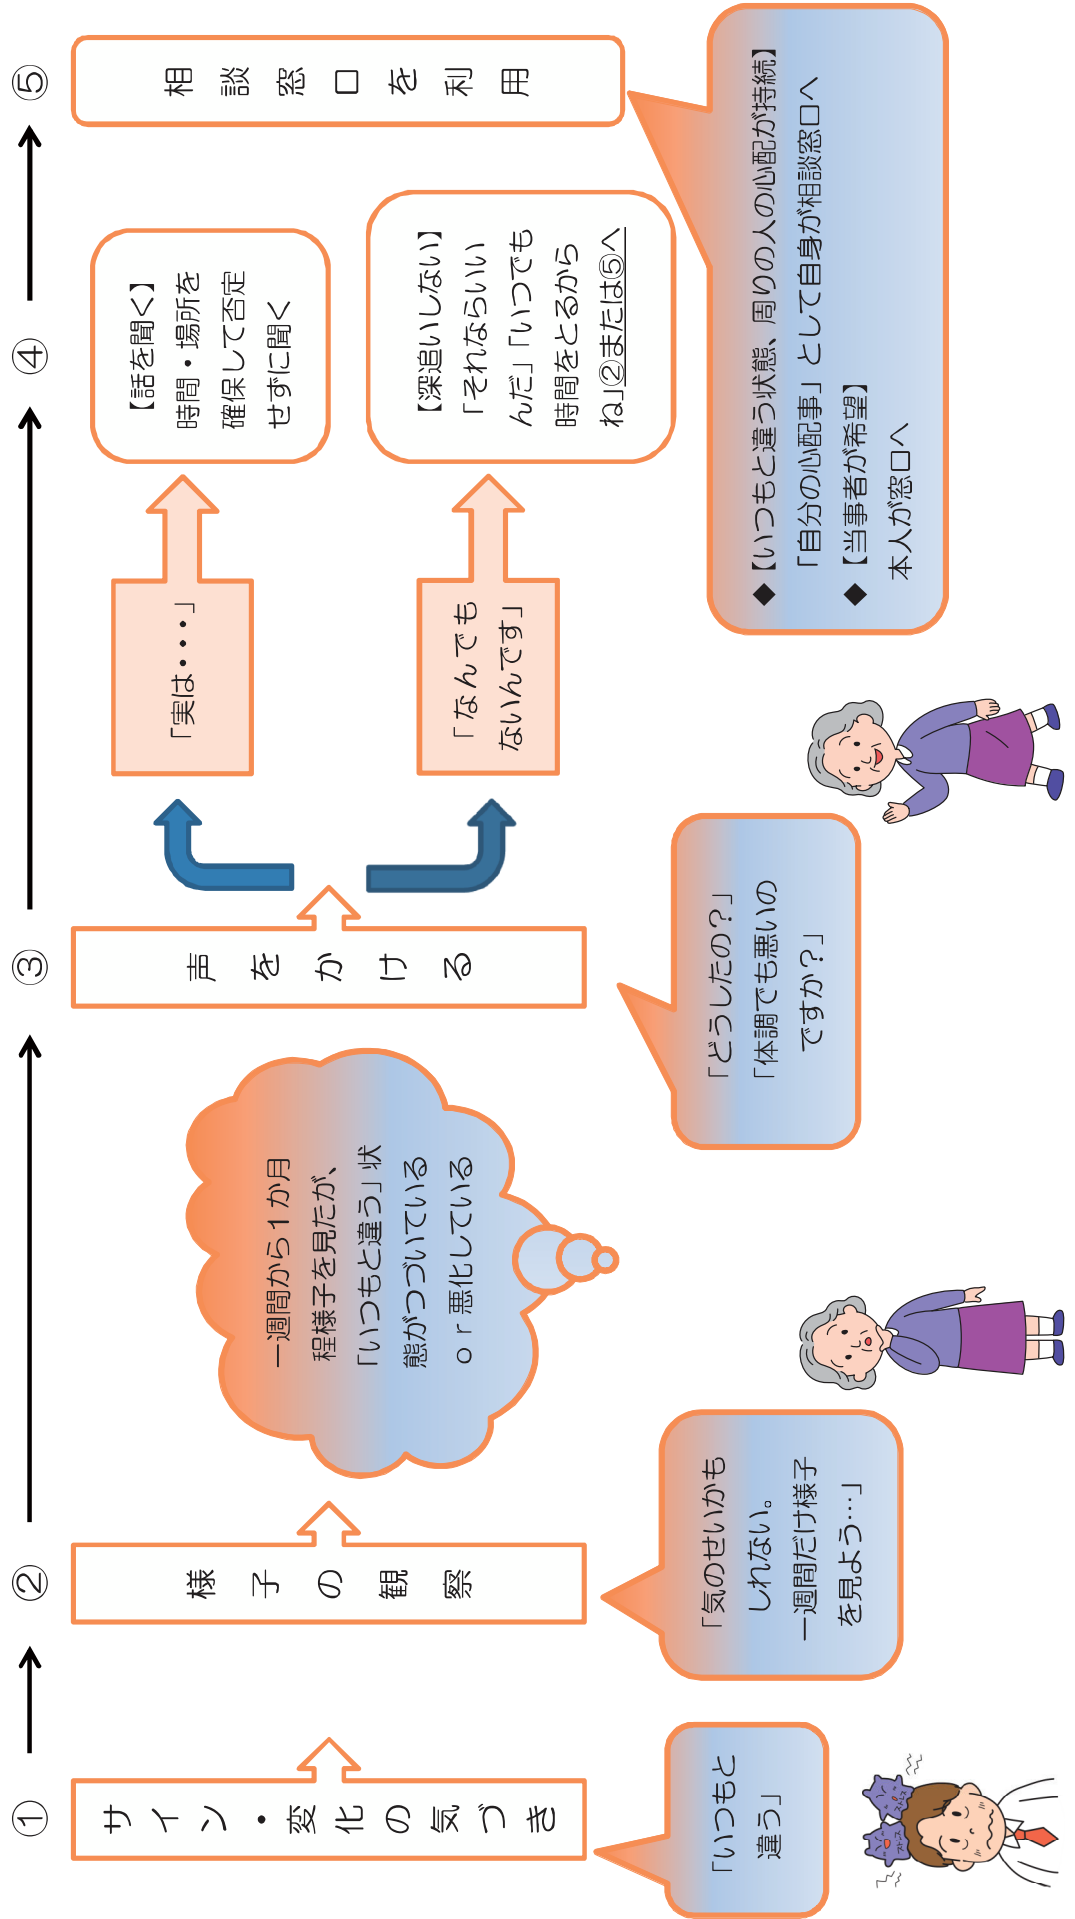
①
サイン・変化の気づき

「いつもと違う」

②
様子の観察

「気のせいかもしれない。一週間だけ様子を見よう…」

一週間から１か月程様子を見たが、「いつもと違う」状態がつづいている
ｏｒ悪化している

③
声をかける

「どうしたの？」
「体調でも悪いのですか？」

「実は・・・」

「なんでもないいんです」

④
【話を聞く】
時間・場所を確保して否定せずに聞く

【深追いしない】
「それならいいんだ」「いつでも時間をとるからね」②または⑤へ

⑤
相談窓口を利用

◆【いつもと違う状態、周りの人の心配が持続】
「自分の心配事」として自身が相談窓口へ
◆【当事者が希望】
本人が窓口へ